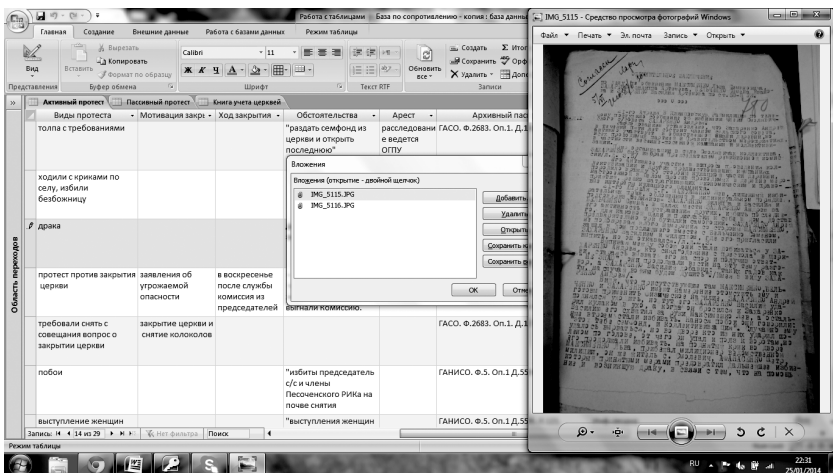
Работа с таблицами | База по сопротивлению - копия : база данных

Главная | Создание | Внешние данные | Работа с базами данных | Режим таблицы

Вид
Вставить
Вырезать
Копировать
Формат по образцу
Calibri
11
Обновить все
Создать
Сохранить
Удалить
Итог
Орф
Доп
Представления | Буфер обмена | Шрифт | Текст RTF | Записи

Область переходов

Активный протест | Пассивный протест | Книга учета церквей

| Виды протеста | Мотивация закрытия | Ход закрытия | Обстоятельства | Арест | Архивный пас |
|---|---|---|---|---|---|
| толпа с требованиями | | | "раздать семфонд из церкви и открыть последнюю" | расследовани е ведется ОГПУ | ГАСО. Ф.2683. Оп.1. Д.1 |
| ходили с криками по селу, избили безбожницу | | | | | |
| драка | | | | | |
| протест против закрытия церкви | заявления об угрожаемой опасности | в воскресенье после службы комиссия из председателей | выгнали комиссию. | | |
| требовали снять с совещания вопрос о закрытии церкви | закрытие церкви и снятие колоколов | | | | ГАСО. Ф.2683. Оп.1. Д. |
| побои | | | "избиты председатель с/с и члены Песоченского РИКа на почве снятия | | ГАНИСО. Ф.5. Оп.1 Д.55 |
| выступление женщин | | | "выступления женщин | | ГАНИСО. Ф.5. Оп.1 Д.55 |

Вложения
Вложения (открытие - двойной щелчок)
IMG_5115.JPG
IMG_5116.JPG
Добавить
Удалить
Открыть
Сохранить к
Сохранить в
ОК
Отме

Запись: 14 из 29 | Нет фильтра | Поиск
Режим таблицы

IMG_5115 - Средство просмотра фотографий Windows
Файл | Печать | Эл. почта | Запись | Открыть

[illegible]

RU 22:31 25/01/2014